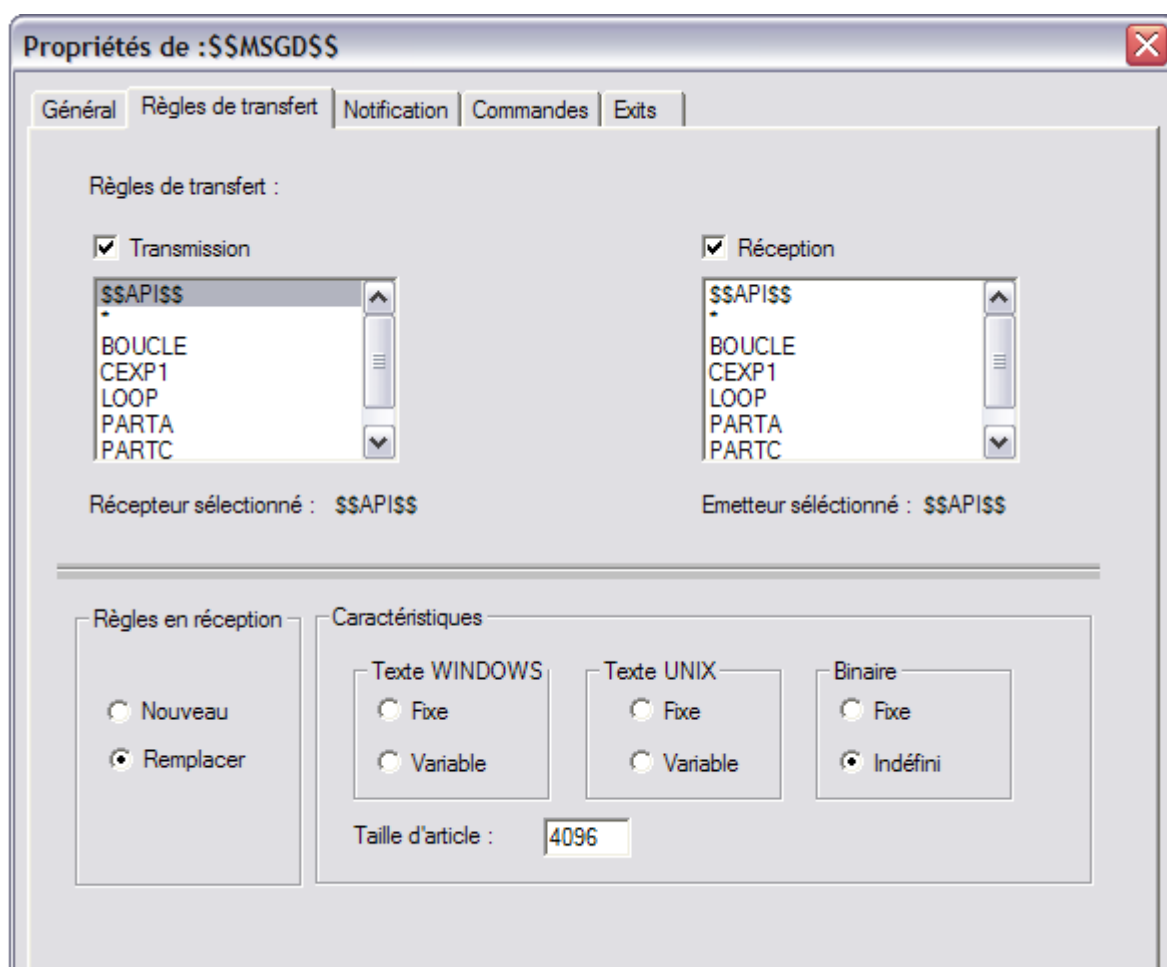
Propriétés de :$$MSGD$$

Général | Règles de transfert | Notification | Commandes | Exits

Règles de transfert :

Transmission

$$API$$
*
BOUCLE
CEXP1
LOOP
PARTA
PARTC

Récepteur sélectionné : $$API$$

Réception

$$API$$
*
BOUCLE
CEXP1
LOOP
PARTA
PARTC

Emetteur sélectionné : $$API$$

Règles en réception

Nouveau

Remplacer

Caractéristiques

Texte WINDOWS

Fixe

Variable

Texte UNIX

Fixe

Variable

Binaire

Fixe

Indéfini

Taille d'article : 4096